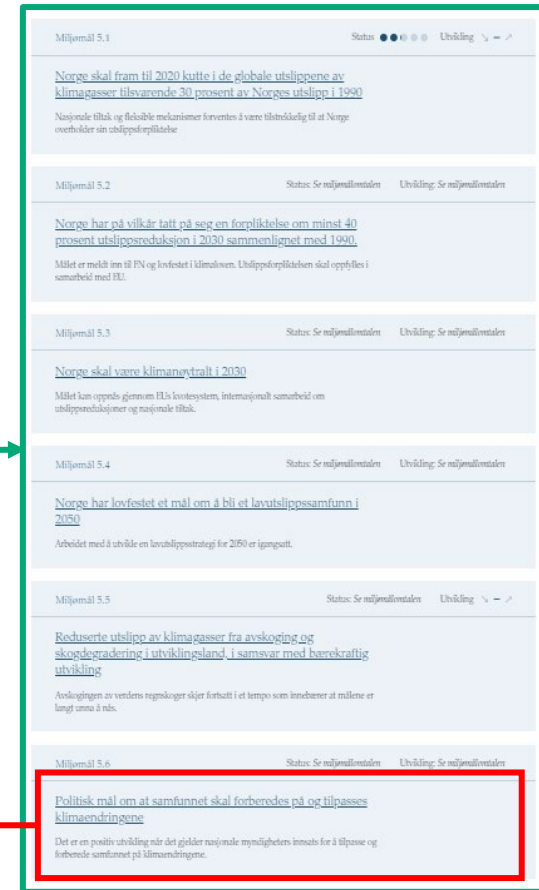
Miljømål 5.1

Status

Utvikling

Norge skal fram til 2020 kutte i de globale utslippene av klimagasser tilsvarende 30 prosent av Norges utslipp i 1990

Nasjonale tiltak og fleksible mekanismer forventes å være tilstrekkelig til at Norge overholder sin utslippsforpliktelse

Miljømål 5.2

Status: Se miljømålomtalen

Utvikling: Se miljømålomtalen

Norge har på vilkår tatt på seg en forpliktelse om minst 40 prosent utslippsreduksjon i 2030 sammenlignet med 1990.

Målet er meldt inn til FN og lovfestet i klimaloven. Utslippsforpliktelsen skal oppfylles i samarbeid med EU.

Miljømål 5.3

Status: Se miljømålomtalen

Utvikling: Se miljømålomtalen

Norge skal være klimanøytralt i 2030

Målet kan oppnås gjennom EUs kvotesystem, internasjonalt samarbeid om utslippsreduksjoner og nasjonale tiltak.

Miljømål 5.4

Status: Se miljømålomtalen

Utvikling: Se miljømålomtalen

Norge har lovfestet et mål om å bli et lavutslippssamfunn i 2050

Arbeidet med å utvikle en lavutslippsstrategi for 2050 er igangsatt.

Miljømål 5.5

Status: Se miljømålomtalen

Utvikling

Reduserte utslipp av klimagasser fra avskoging og skogdegradering i utviklingsland, i samsvar med bærekraftig utvikling

Avskogingen av verdens regnskoger skjer fortsatt i et tempo som innebærer at målene er langt unna å nås.

Miljømål 5.6

Politisk mål om at samfunnet skal forberedes på og tilpasses klimaendringene

Det er en positiv utvikling når det gjelder nasjonale myndigheters innsats for å tilpasse og forberede samfunnet på klimaendringene.